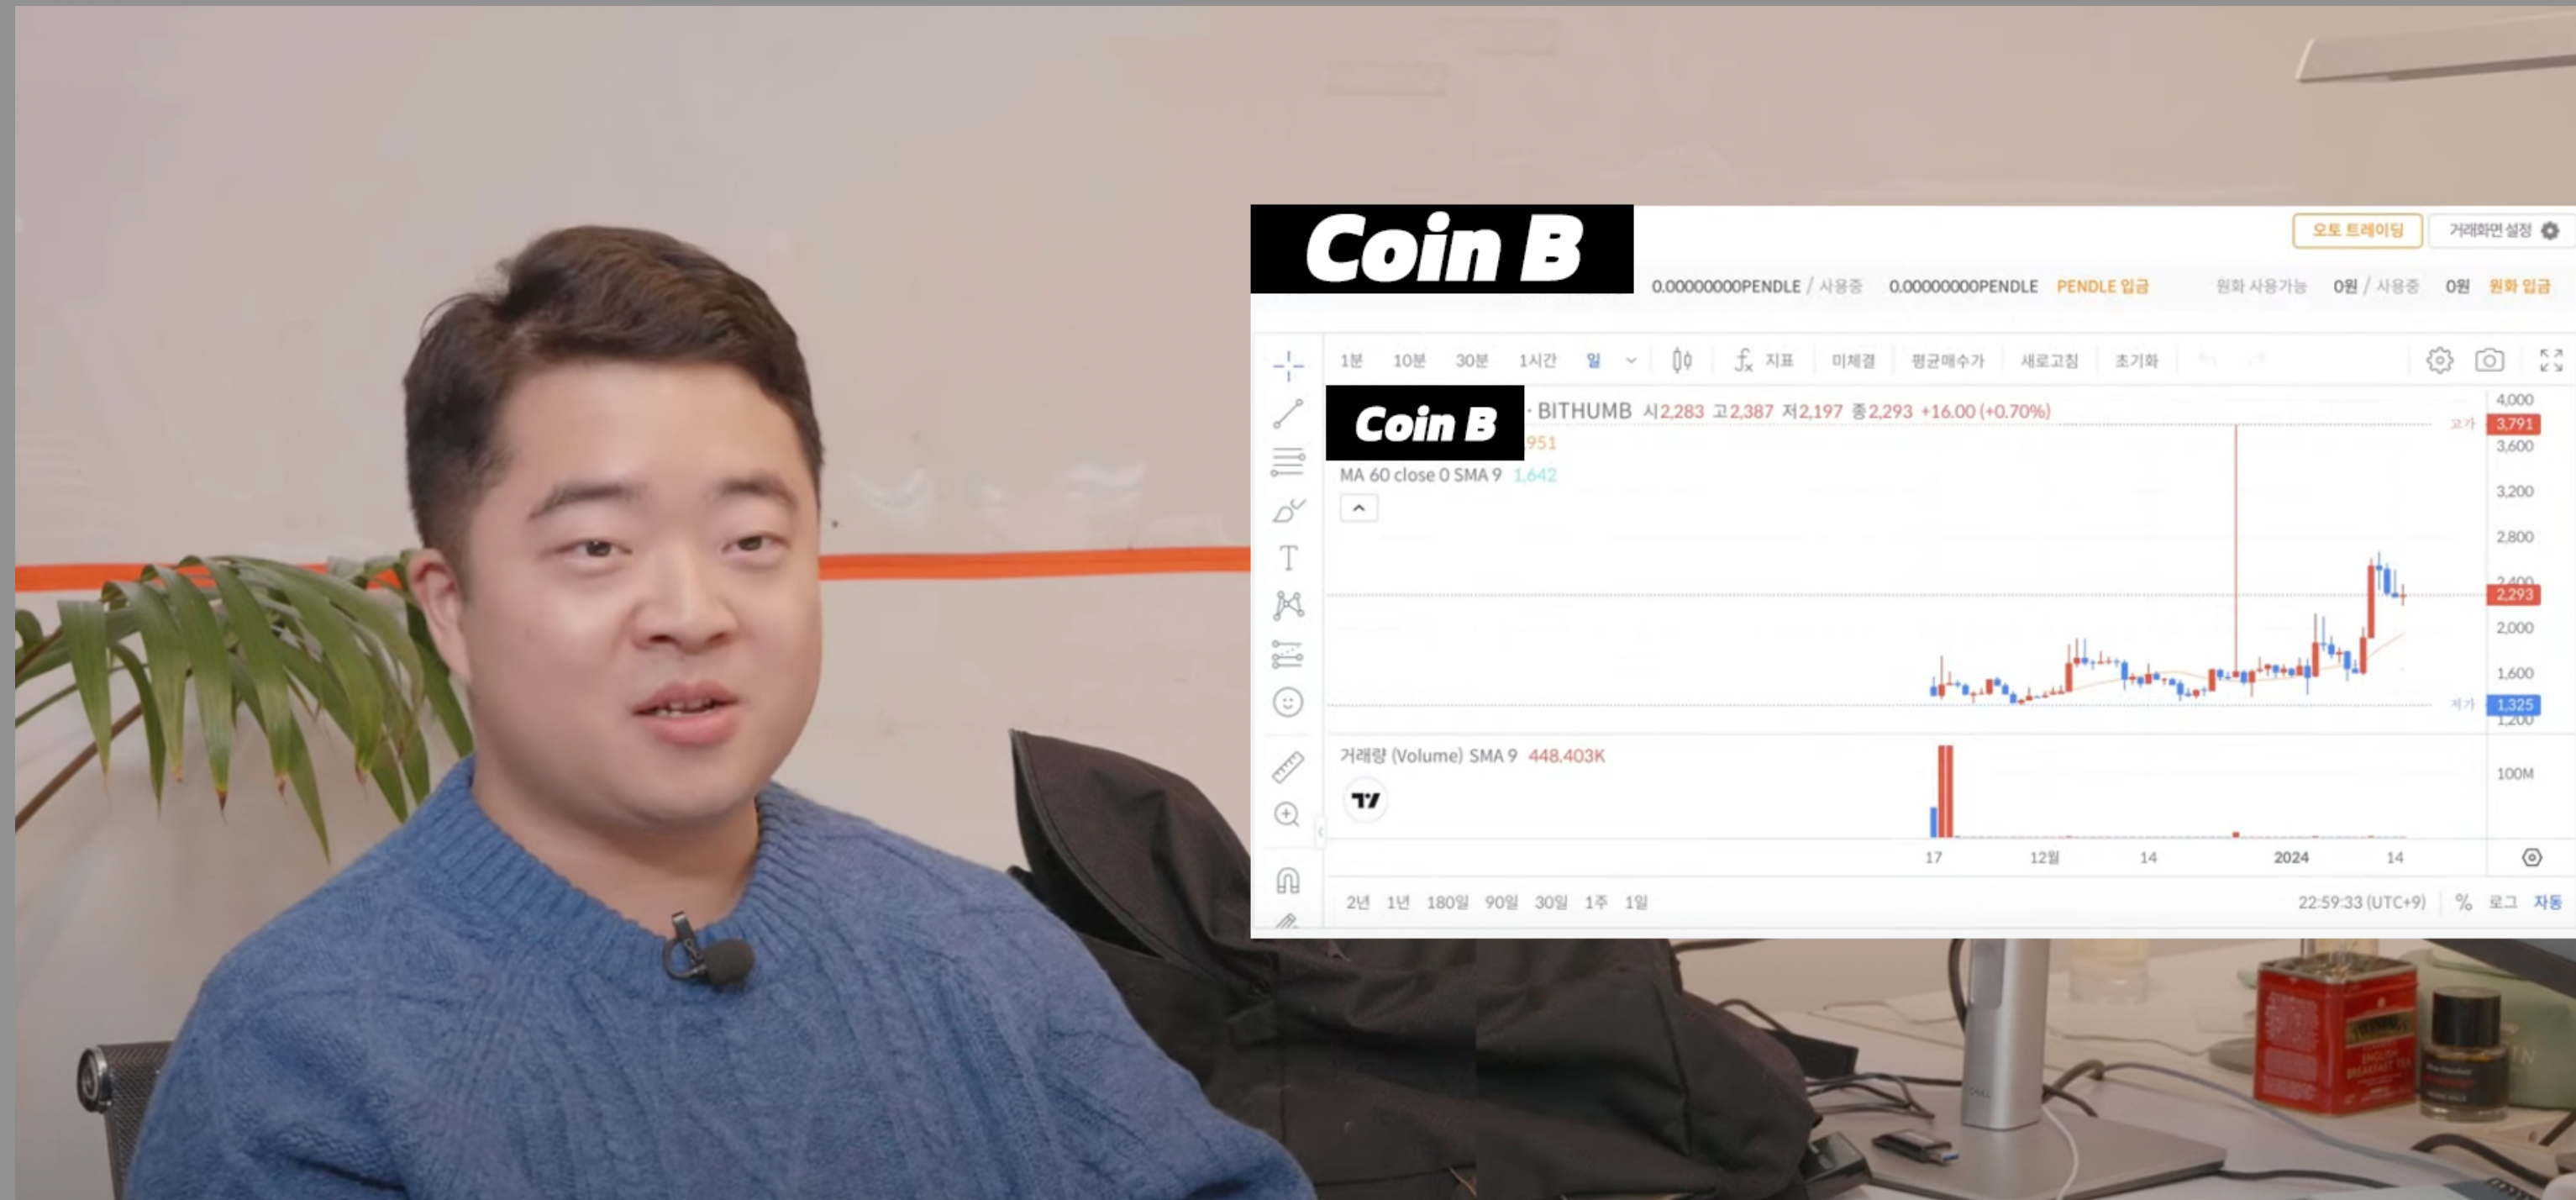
Coin B

오토 트레이딩 거래화면 설정

0.00000000PENDLE / 사용중 0.00000000PENDLE PENDLE 입금 원화 사용가능 0원 / 사용중 0원 원화 입금

1분 10분 30분 1시간 일 지표 미체결 평균매수가 새로고침 초기화

Coin B

· BITHUMB 시2,283 고2,387 저2,197 종2,293 +16.00 (+0.70%)

951

MA 60 close 0 SMA 9 1,642

고가 3,791

4,000
3,600
3,200
2,800
2,400
2,293
2,000
1,600
1,325
1,200

저가

거래량 (Volume) SMA 9 448.403K

100M

17 12월 14 2024 14

2년 1년 180일 90일 30일 1주 1일

22:59:33 (UTC+9) % 로그 자동